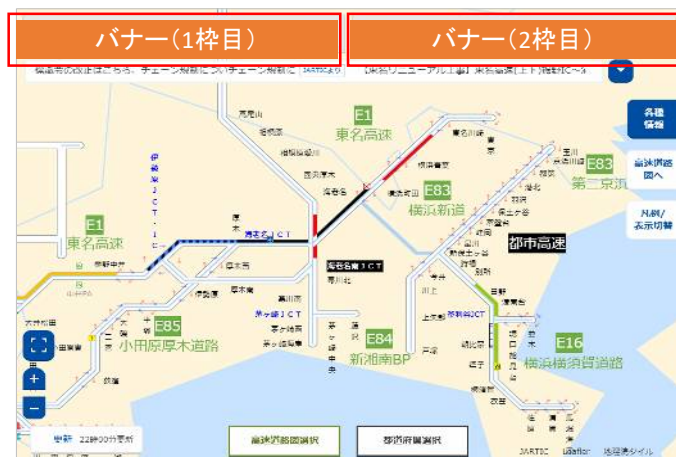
バナー（1枠目）

バナー（2枠目）

E1
東名高速

E1
東名高速

E83
横浜新道

E83
第二京浜

都市高速

E85
小田原厚木道路

E84
新湘南BP

E16
横浜横須賀道路

海老名JCT

海老名南JCT

各種情報

高速道路図へ

凡例/表示切替

高速道路図選択

都道府県選択

更新 22時00分更新

JARTIC